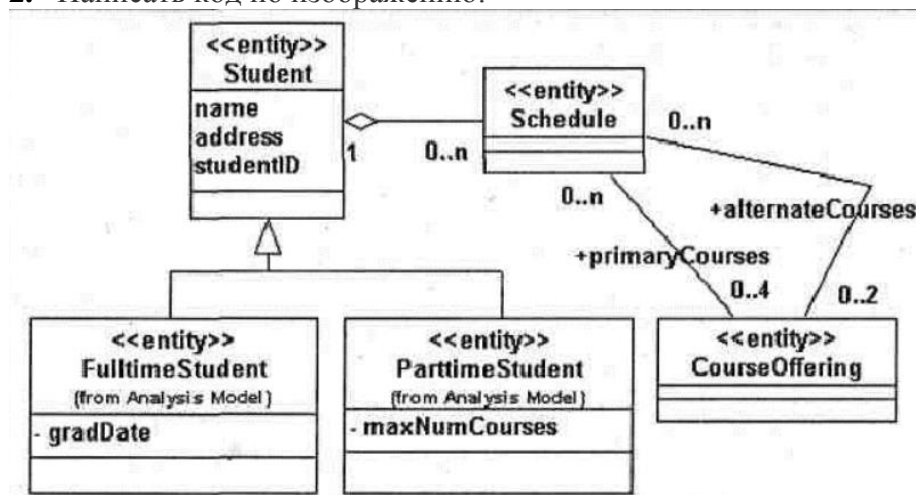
2. Написать код по изображению.

<<entity>>
Student

name
address
studentID

1

0..n

<<entity>>
Schedule

0..n

0..n

+alternateCourses

+primaryCourses

0..4

0..2

<<entity>>
FulltimeStudent
(from Analysis Model)

- gradDate

<<entity>>
ParttimeStudent
(from Analysis Model)

- maxNumCourses

<<entity>>
CourseOffering